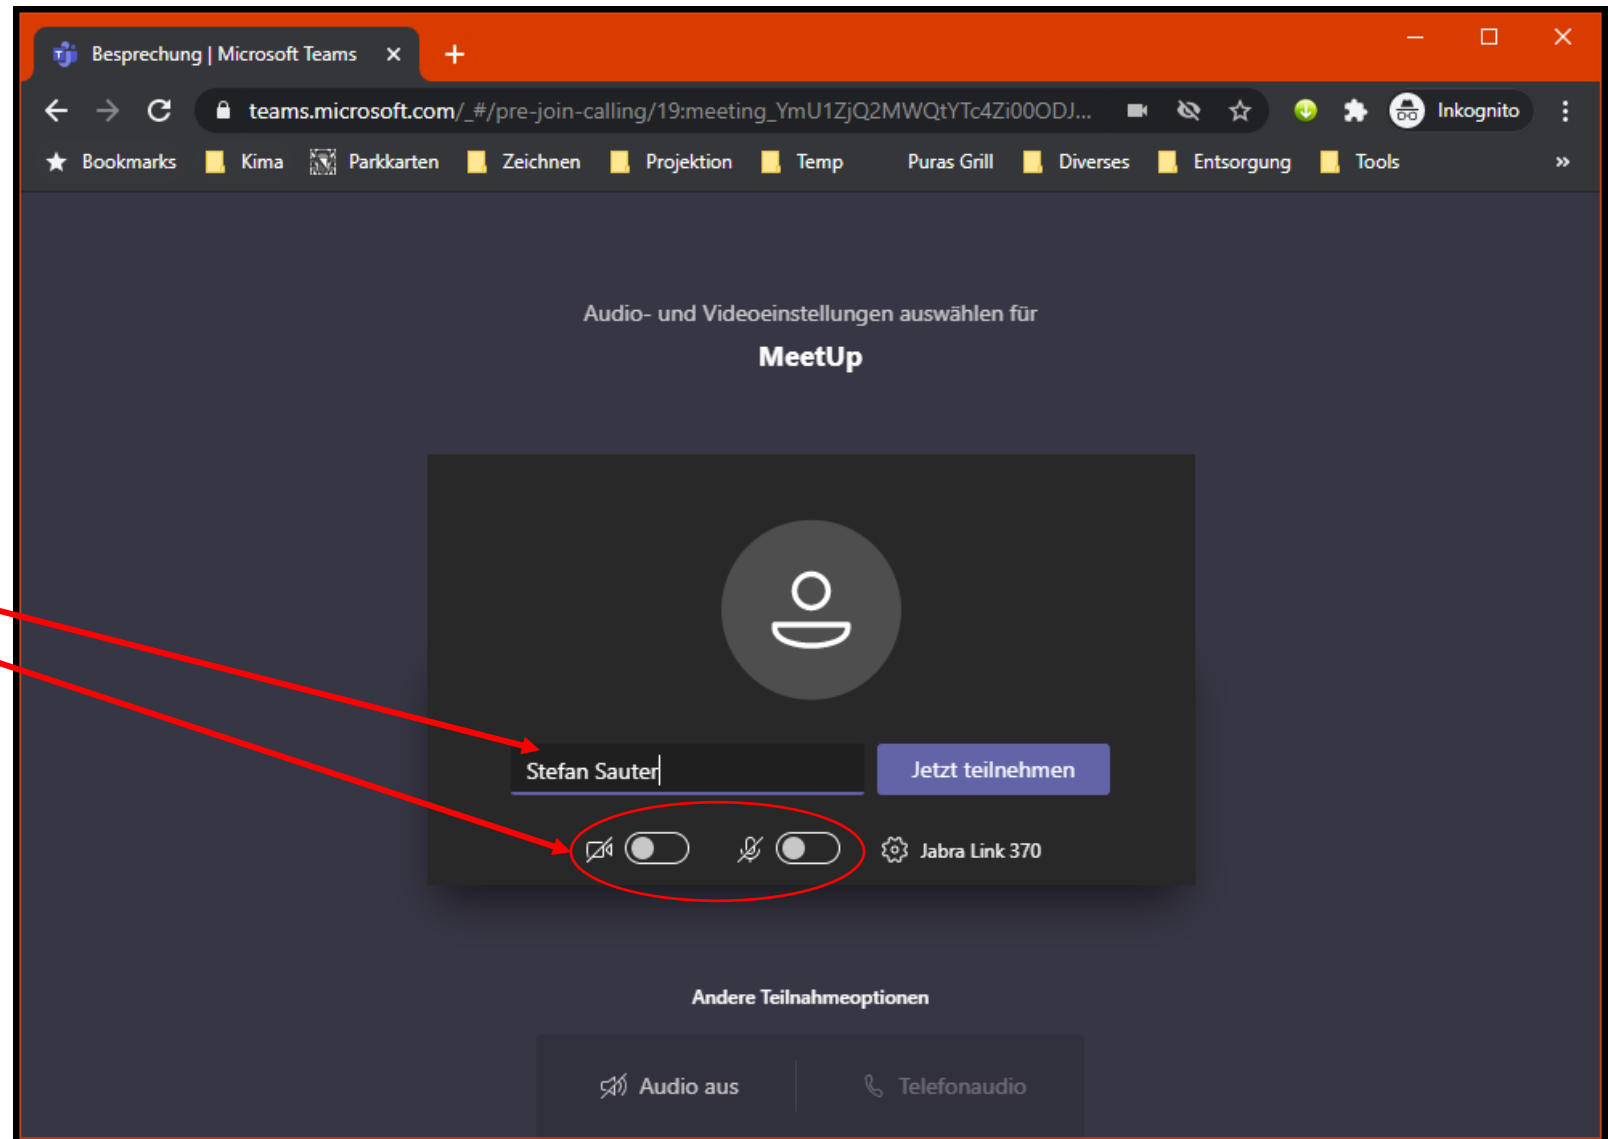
Besprechung | Microsoft Teams ×

teams.microsoft.com/_#/pre-join-calling/19:meeting_YmU1ZjQ2MWQtYTc4Zi00ODJ...

Inkognito

Bookmarks Kima Parkkarten Zeichnen Projektion Temp Puras Grill Diverses Entsorgung Tools »

Audio- und Videoeinstellungen auswählen für

MeetUp

Stefan Sauter

Jetzt teilnehmen

Jabra Link 370

Andere Teilnahmeoptionen

Audio aus

Telefonaudio